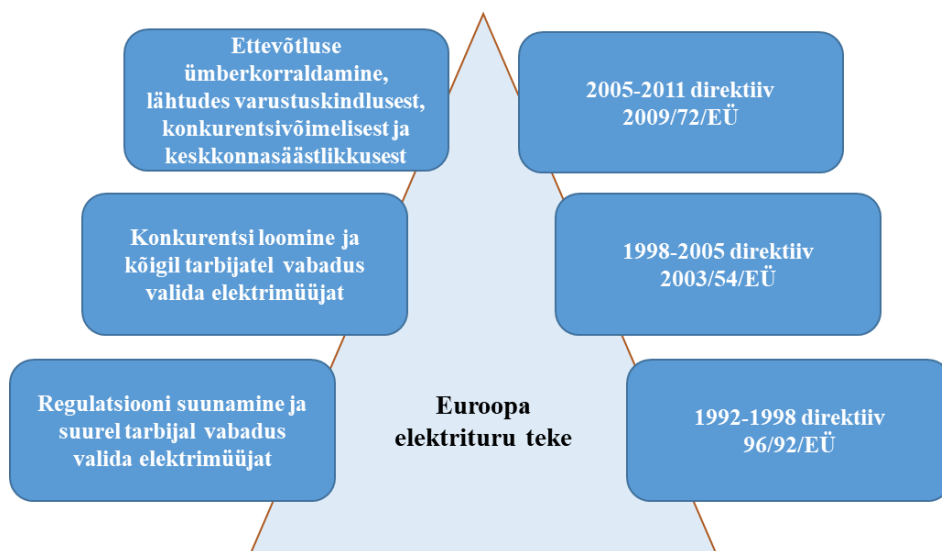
Ettevõtluse ümberkorraldamine, lähtudes varustuskindlusest, konkurentsivõimelisest ja keskkonnasäästlikkusest

2005-2011 direktiiv 2009/72/EÜ

Konkurentsi loomine ja kõigil tarbijatel vabadus valida elektrimüüjat

1998-2005 direktiiv 2003/54/EÜ

Regulatsiooni suunamine ja suurel tarbijal vabadus valida elektrimüüjat

Euroopa elektrituru teke

1992-1998 direktiiv 96/92/EÜ